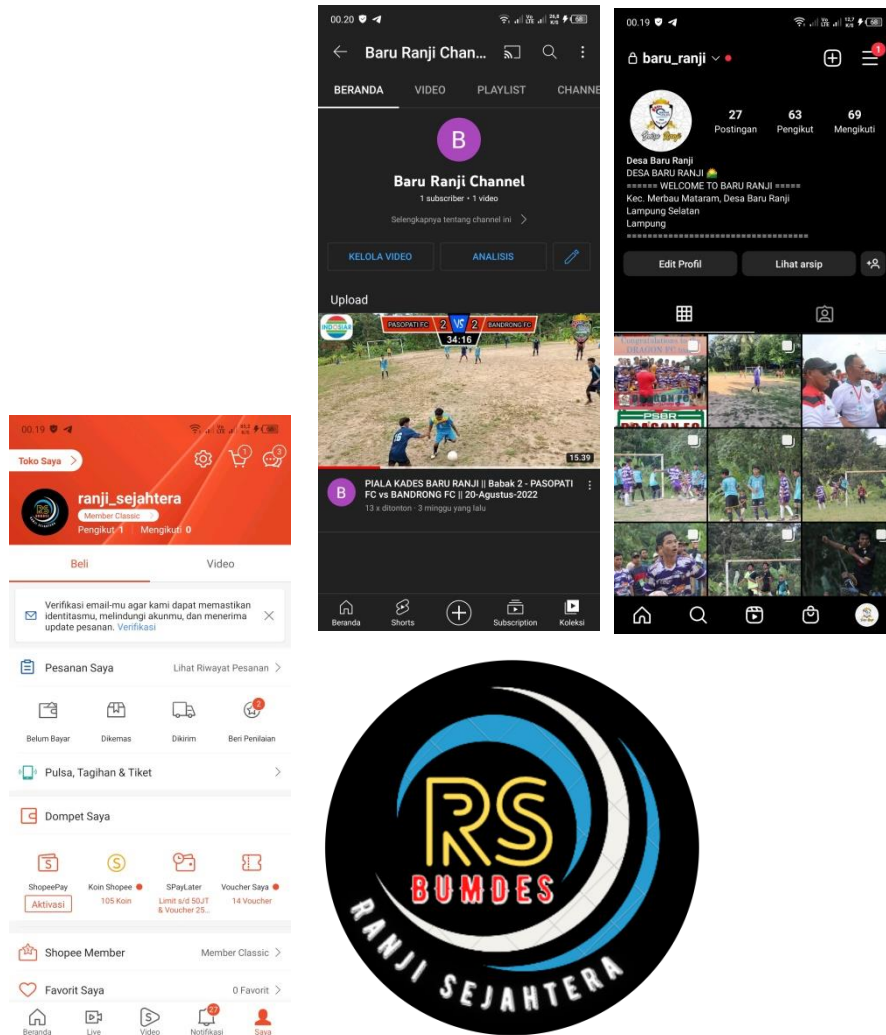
00.19

Toko Saya

ranji_sejahtera
Member Classic
Pengikut 1 | Mengikuti 0

Beli
Video

Verifikasi email-mu agar kami dapat memastikan identitasmu, melindungi akunmu, dan menerima update pesanan. Verifikasi

Pesanan Saya
Lihat Riwayat Pesanan

Belum Bayar
Dikemas
Dikirim
Beri Penilaian

Pulsa, Tagihan & Tiket

Dompet Saya

ShopeePay
Aktivasi
Koin Shopee
105 Koin
SPayLater
Limit s/d 50JT & Voucher 25...
Voucher Saya
14 Voucher

Shopee Member
Member Classic

Favorit Saya
0 Favorit

Beranda
Live
Video
Notifikasi
Saya

00.20

Baru Ranji Chan...

BERANDA
VIDEO
PLAYLIST
CHANNE

B
Baru Ranji Channel
1 subscriber • 1 video
Selengkapnya tentang channel ini

KELOLA VIDEO
ANALISIS

Upload

PASOPATI FC 2 VS 2 BANDRONG FC
34:16
15.39

PIALA KADES BARU RANJI || Babak 2 - PASOPATI FC vs BANDRONG FC || 20-Agustus-2022
13 x ditonton • 3 minggu yang lalu

Beranda
Shorts
Subscription
Koleksi

00.19

baru_ranji

27
Postingan
63
Pengikut
69
Mengikuti

Desa Baru Ranji
DESA BARU RANJI
====== WELCOME TO BARU RANJI =====
Kec. Merbau Mataram, Desa Baru Ranji
Lampung Selatan
Lampung
================================

Edit Profil
Lihat arsip

RS
BUMDES
RANJI SEJAHTERA